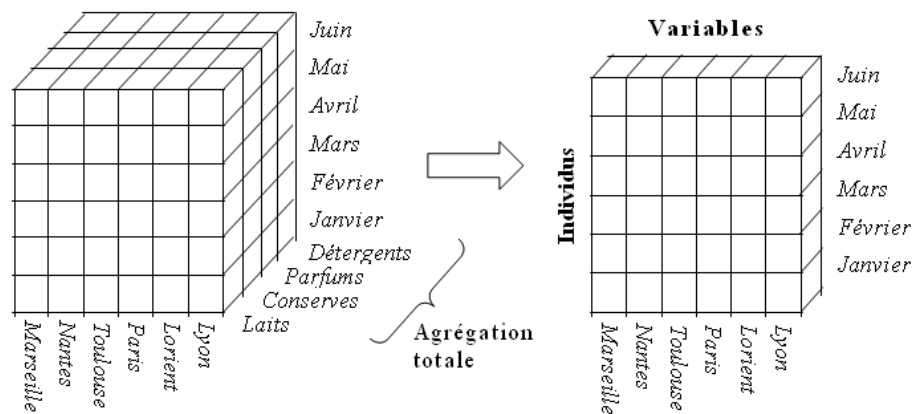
Juin
Mai
Avril
Mars
Février
Janvier
Détergents
Parfums
Conserves
Laits

Marseille
Nantes
Toulouse
Paris
Lorient
Lyon

Agrégation totale

Variables

Individus

Juin
Mai
Avril
Mars
Février
Janvier

Marseille
Nantes
Toulouse
Paris
Lorient
Lyon